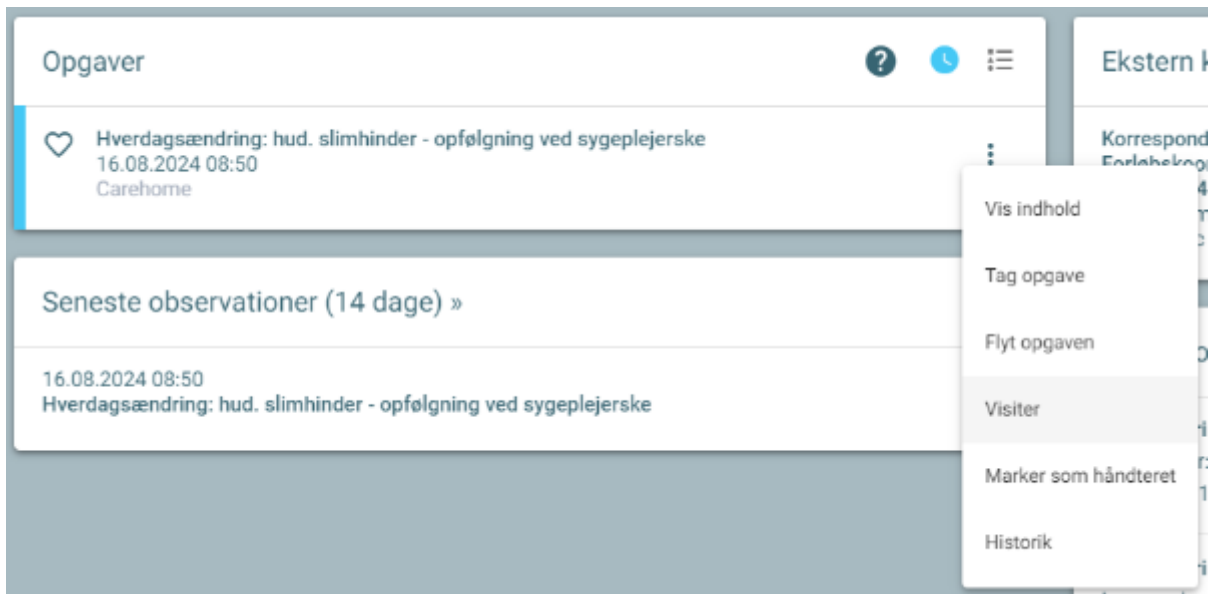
Opgaver

Hverdagsændring: hud. slimhinder - opfølgning ved sygeplejerske
16.08.2024 08:50
Carehome

Seneste observationer (14 dage) »

16.08.2024 08:50
Hverdagsændring: hud. slimhinder - opfølgning ved sygeplejerske

Vis indhold
Tag opgave
Flyt opgaven
Visiter
Marker som håndteret
Historik

Ekstern k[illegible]

Korrespond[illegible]
Forløbskoo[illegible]